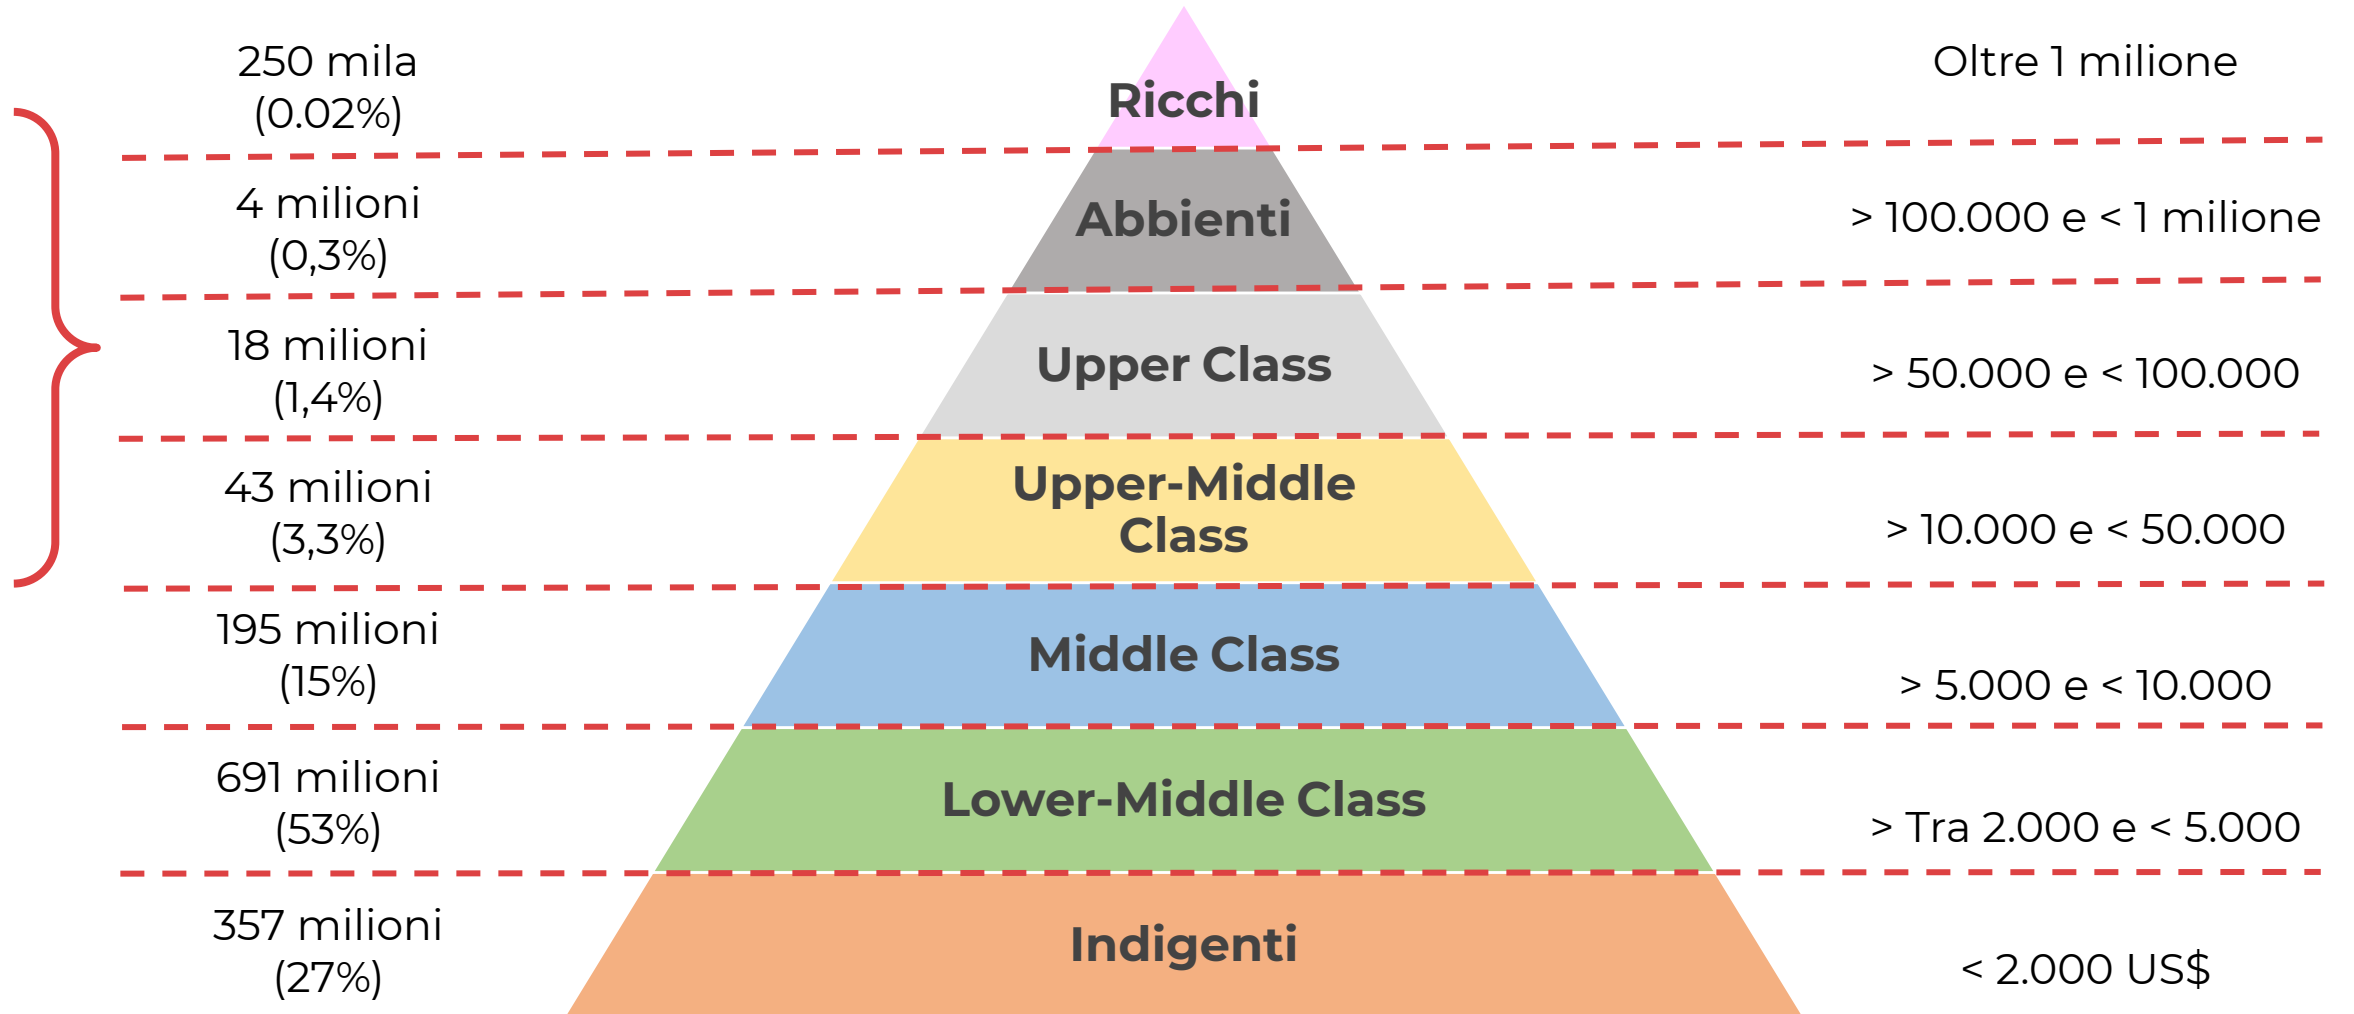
250 mila
(0.02%)

Ricchi

Oltre 1 milione

4 milioni
(0,3%)

Abbienti

> 100.000 e < 1 milione

18 milioni
(1,4%)

Upper Class

> 50.000 e < 100.000

43 milioni
(3,3%)

Upper-Middle Class

> 10.000 e < 50.000

195 milioni
(15%)

Middle Class

> 5.000 e < 10.000

691 milioni
(53%)

Lower-Middle Class

> Tra 2.000 e < 5.000

357 milioni
(27%)

Indigenti

< 2.000 US$